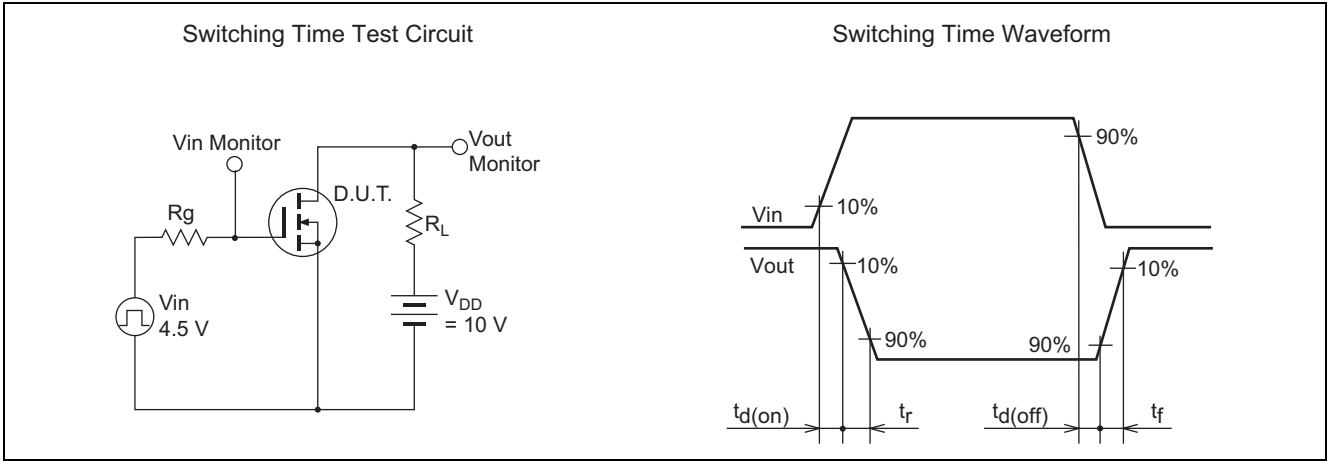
Switching Time Test Circuit

Vin Monitor

Vout Monitor

D.U.T.

Rg

$R_L$

Vin 4.5 V

$V_{DD}$ = 10 V

Switching Time Waveform

90%

Vin

10%

Vout

10%

10%

90%

90%

$t_{d(on)}$

$t_r$

$t_{d(off)}$

$t_f$